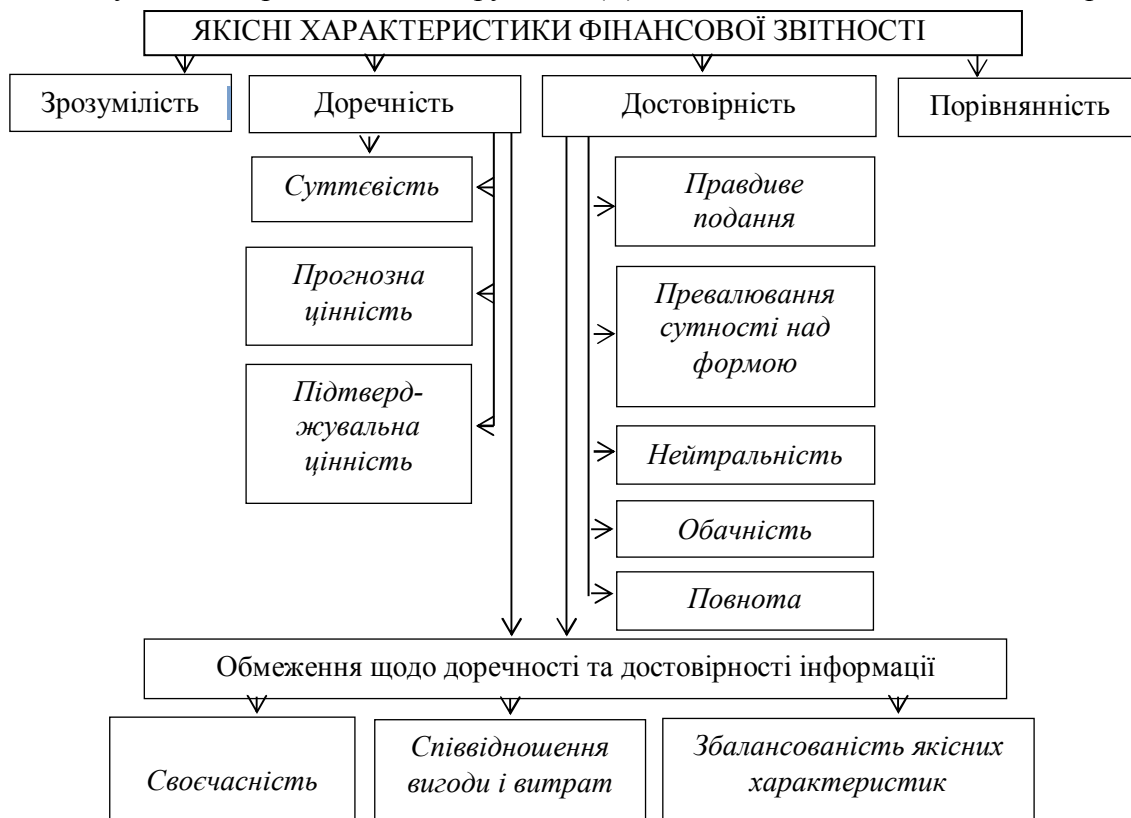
ЯКІСНІ ХАРАКТЕРИСТИКИ ФІНАНСОВОЇ ЗВІТНОСТІ

Зрозумілість

Доречність

Достовірність

Порівнянність

Суттєвість

Прогнозна цінність

Підтверджувальна цінність

Правдиве подання

Превалювання сутності над формою

Нейтральність

Обачність

Повнота

Обмеження щодо доречності та достовірності інформації

Своєчасність

Співвідношення вигоди і витрат

Збалансованість якісних характеристик